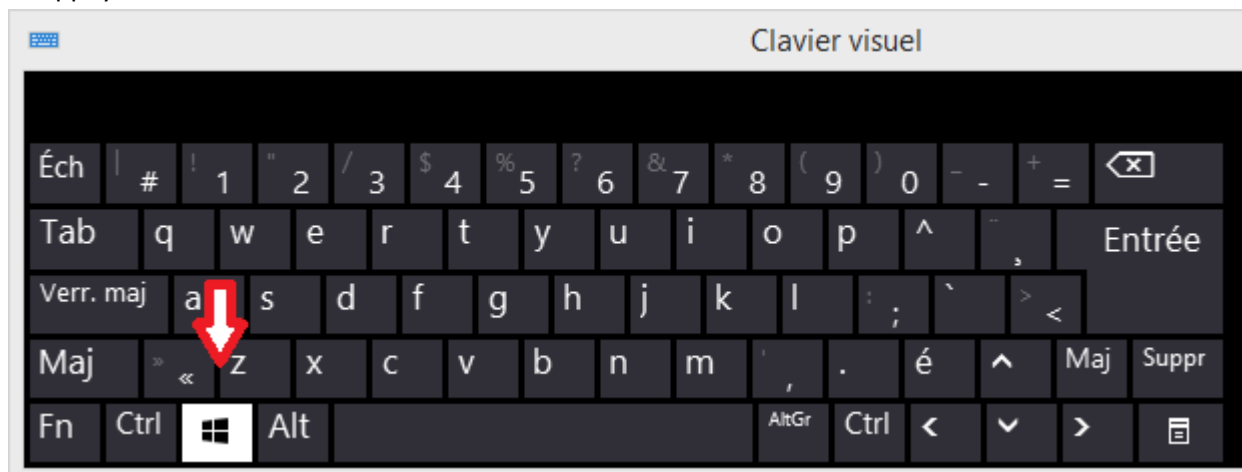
Clavier visuel

Éch | # ! 1 " 2 / 3 $ 4 % 5 ? 6 & 7 * 8 ( 9 ) 0 - - + =

Tab q w e r t y u i o p ^ ¨ ¸ Entrée

Verr. maj a s d f g h j k l : ; ` > <

Maj » « z x c v b n m ' , . é Maj Suppr

Fn Ctrl Alt AltGr Ctrl